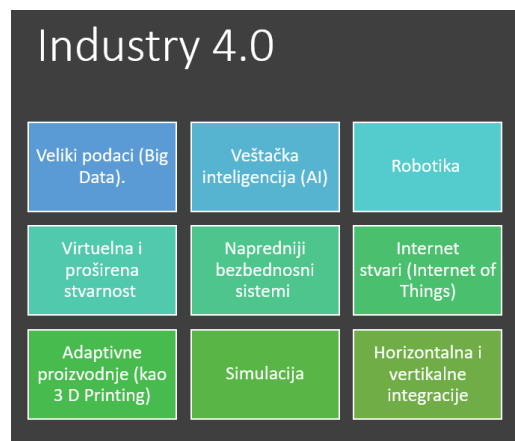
Industry 4.0

Veliki podaci (Big Data).

Veštačka inteligencija (AI)

Robotika

Virtuelna i proširena stvarnost

Napredniji bezbednosni sistemi

Internet stvari (Internet of Things)

Adaptivne proizvodnje (kao 3 D Printing)

Simulacija

Horizontalna i vertikalne integracije